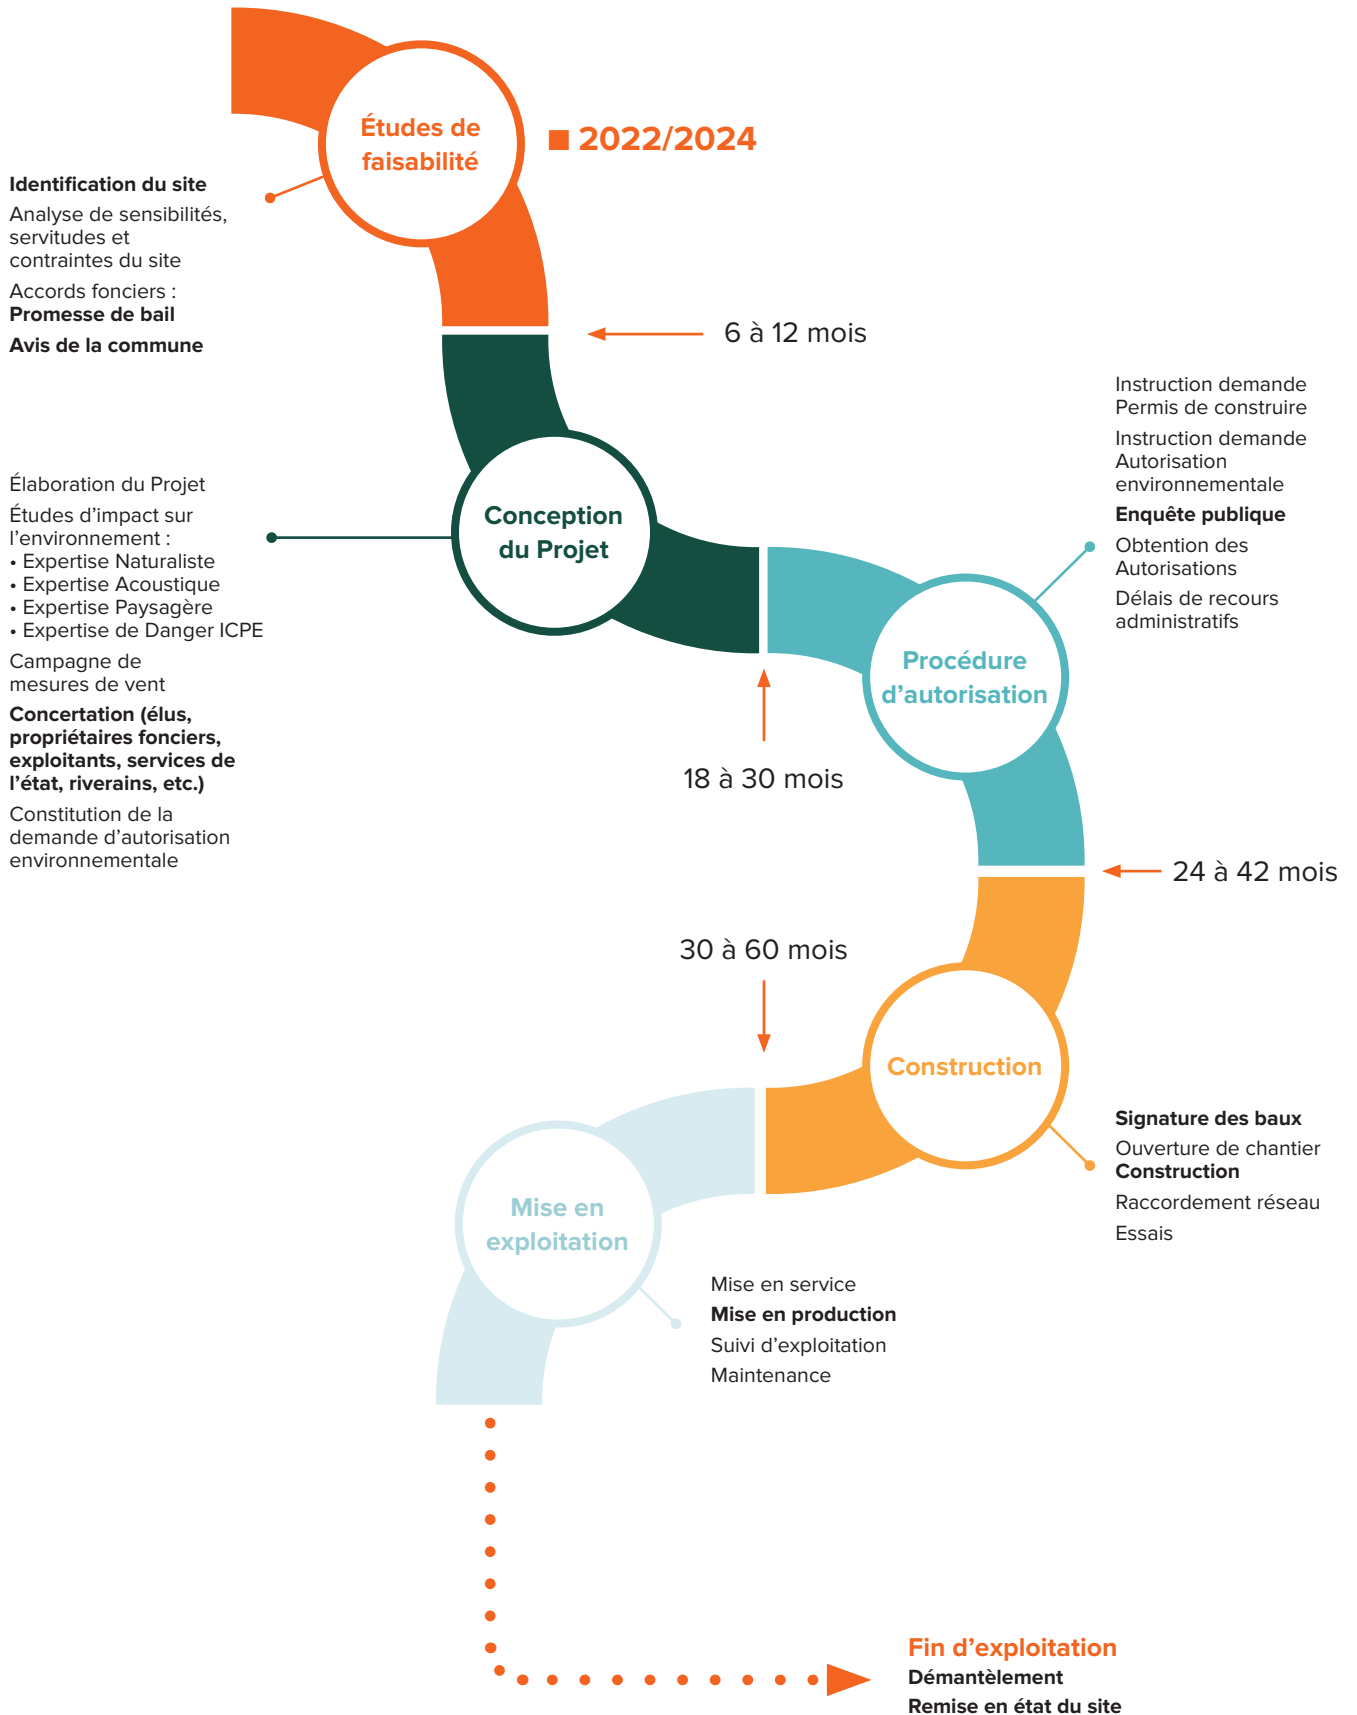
Études de faisabilité

■ 2022/2024

Identification du site

Analyse de sensibilités, servitudes et contraintes du site

Accords fonciers : Promesse de bail

Avis de la commune

6 à 12 mois

Conception du Projet

Élaboration du Projet

Études d'impact sur l'environnement :
• Expertise Naturaliste
• Expertise Acoustique
• Expertise Paysagère
• Expertise de Danger ICPE

Campagne de mesures de vent

Concertation (élus, propriétaires fonciers, exploitants, services de l'état, riverains, etc.)

Constitution de la demande d'autorisation environnementale

Instruction demande Permis de construire

Instruction demande Autorisation environnementale

Enquête publique

Obtention des Autorisations

Délais de recours administratifs

Procédure d'autorisation

18 à 30 mois

24 à 42 mois

30 à 60 mois

Construction

Signature des baux

Ouverture de chantier Construction

Raccordement réseau

Essais

Mise en exploitation

Mise en service

Mise en production

Suivi d'exploitation

Maintenance

Fin d'exploitation
Démantèlement
Remise en état du site